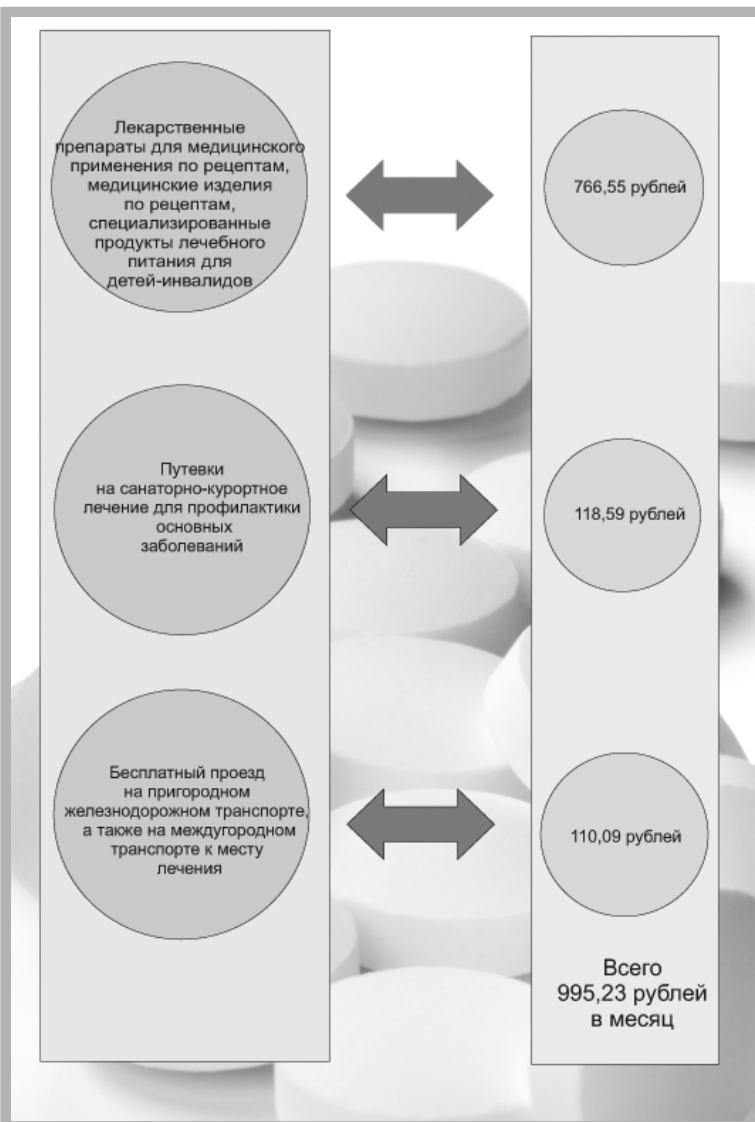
Лекарственные препараты для медицинского применения по рецептам, медицинские изделия по рецептам, специализированные продукты лечебного питания для детей-инвалидов

766,55 рублей

Путевки на санаторно-курортное лечение для профилактики основных заболеваний

118,59 рублей

Бесплатный проезд на пригородном железнодорожном транспорте, а также на междугородном транспорте к месту лечения

110,09 рублей

Всего 995,23 рублей в месяц